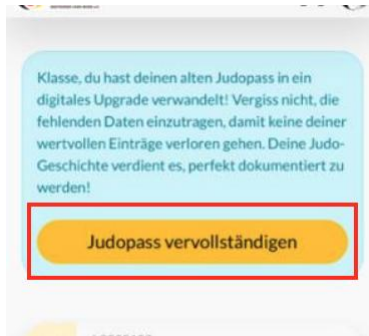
Klasse, du hast deinen alten Judopass in ein digitales Upgrade verwandelt! Vergiss nicht, die fehlenden Daten einzutragen, damit keine deiner wertvollen Einträge verloren gehen. Deine Judo-Geschichte verdient es, perfekt dokumentiert zu werden!

Judopass vervollständigen